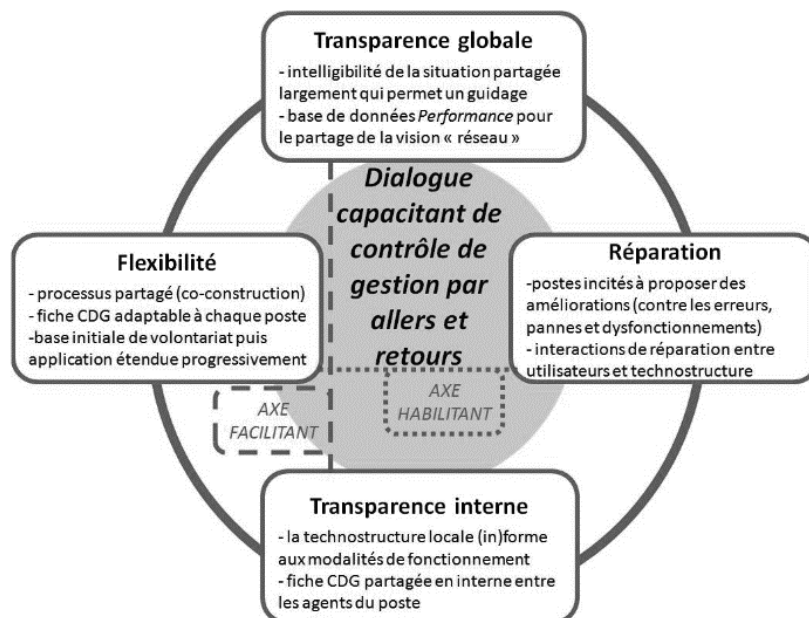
Transparence globale

- intelligibilité de la situation partagée largement qui permet un guidage
- base de données *Performance* pour le partage de la vision « réseau »

Flexibilité

- processus partagé (co-construction)
- fiche CDG adaptable à chaque poste
-base initiale de volontariat puis application étendue progressivement

Dialogue capacitant de contrôle de gestion par allers et retours

Réparation

-postes incités à proposer des améliorations (contre les erreurs, pannes et dysfonctionnements)
- interactions de réparation entre utilisateurs et technostructure

AXE FACILITANT

AXE HABILITANT

Transparence interne

- la technostructure locale (in)forme aux modalités de fonctionnement
- fiche CDG partagée en interne entre les agents du poste